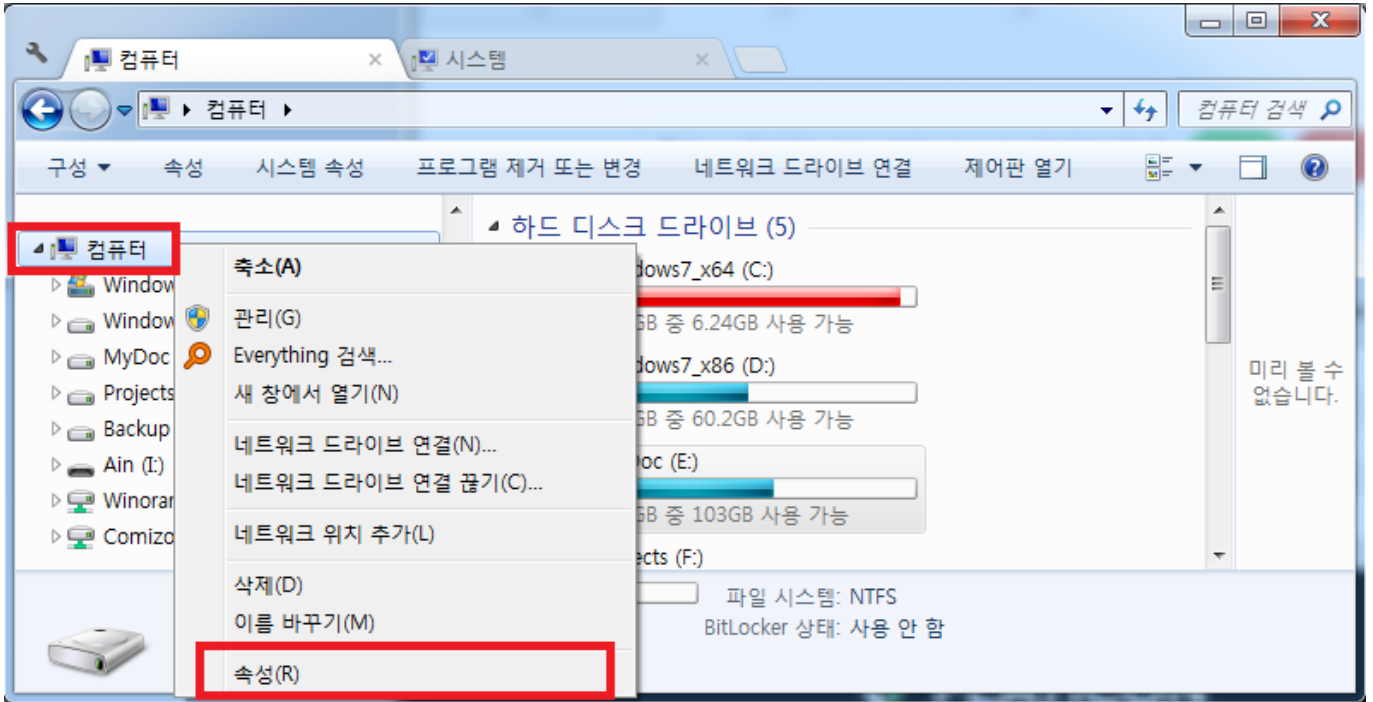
컴퓨터 ×
시스템 ×

▸ 컴퓨터 ▸
컴퓨터 검색

구성 ▾ 속성 시스템 속성 프로그램 제거 또는 변경 네트워크 드라이브 연결 제어판 열기

컴퓨터
Window
Window
MyDoc
Projects
Backup
Ain (I:)
Winorar
Comizo

축소(A)
관리(G)
Everything 검색...
새 창에서 열기(N)
네트워크 드라이브 연결(N)...
네트워크 드라이브 연결 끊기(C)...
네트워크 위치 추가(L)
삭제(D)
이름 바꾸기(M)
속성(R)

하드 디스크 드라이브 (5)
dows7_x64 (C:)
GB 중 6.24GB 사용 가능
dows7_x86 (D:)
GB 중 60.2GB 사용 가능
oc (E:)
GB 중 103GB 사용 가능
ects (F:)

미리 볼 수 없습니다.

파일 시스템: NTFS
BitLocker 상태: 사용 안 함